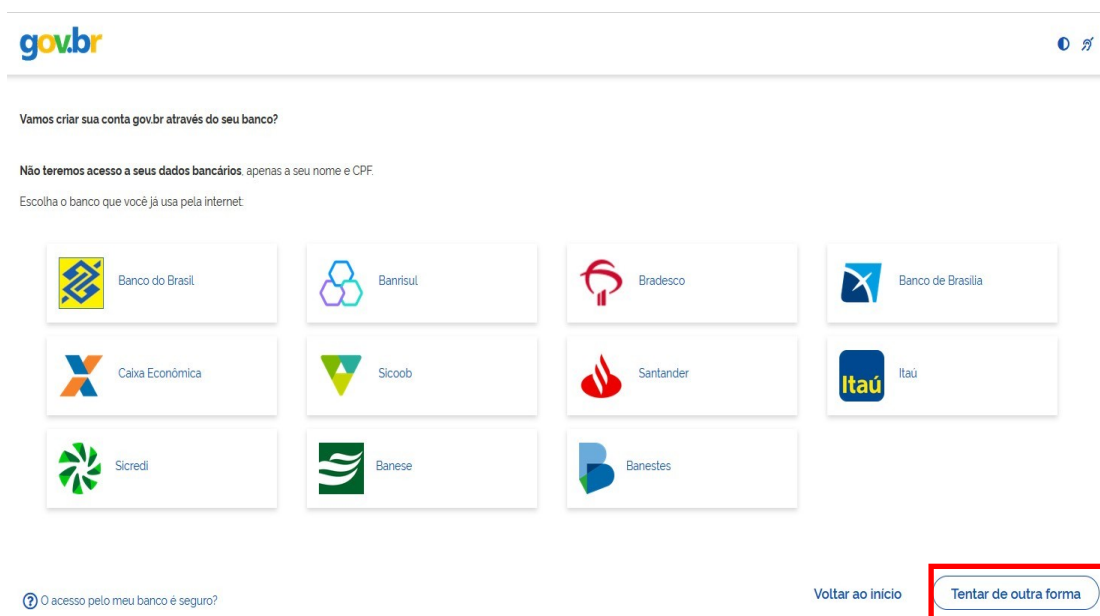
gov.br

Vamos criar sua conta gov.br através do seu banco?

**Não teremos acesso a seus dados bancários**, apenas a seu nome e CPF.

Escolha o banco que você já usa pela internet:

Banco do Brasil

Banrisul

Bradesco

Banco de Brasília

Caixa Econômica

Sicoob

Santander

Itaú Itaú

Sicredi

Banese

Banestes

? O acesso pelo meu banco é seguro?

Voltar ao início

Tentar de outra forma